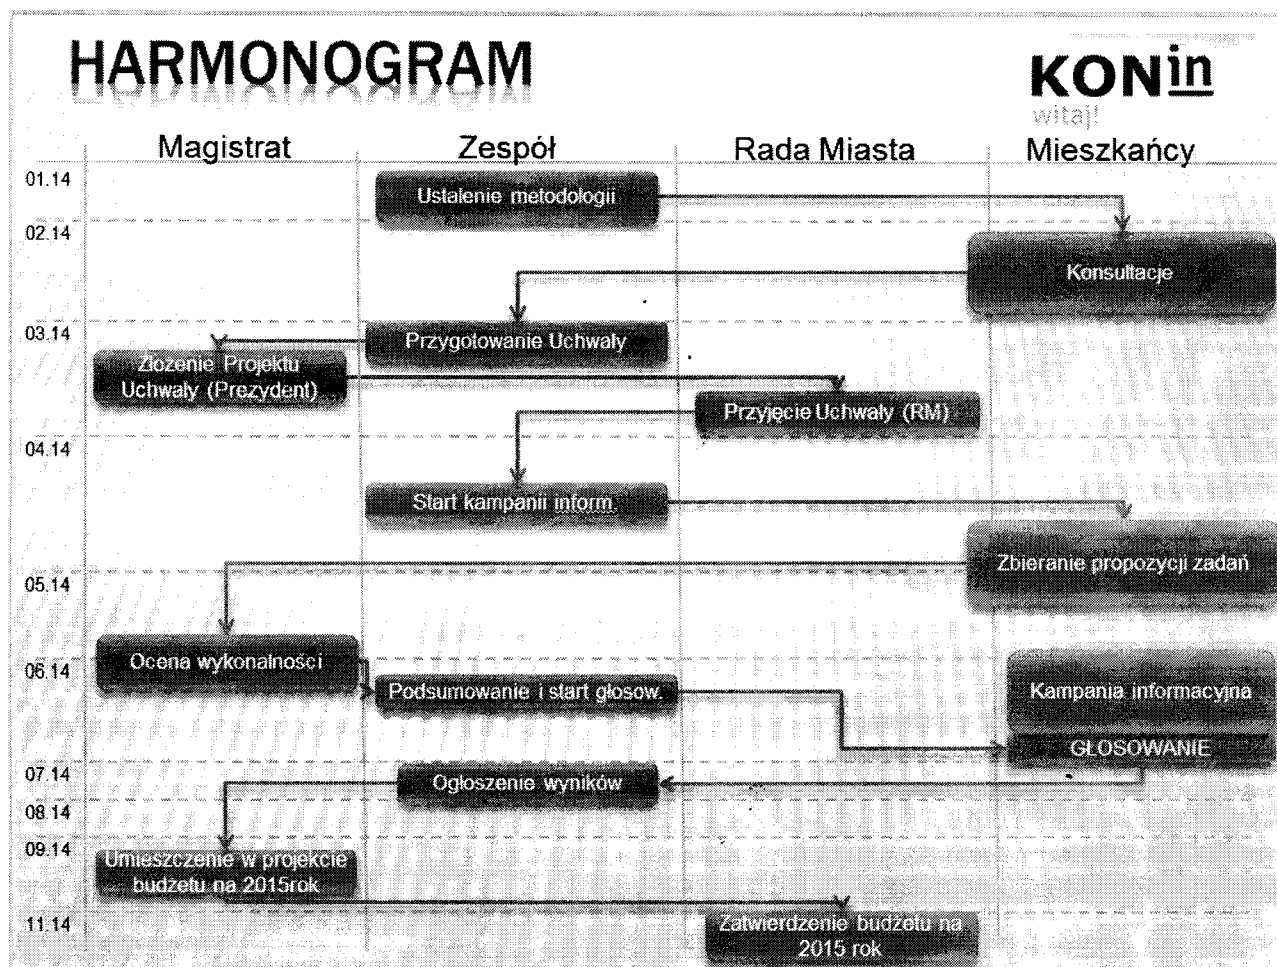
HARMONOGRAM

KONin
witaj!

Magistrat

Zespół

Rada Miasta

Mieszkańcy

01.14

Ustalenie metodologii

02.14

Konsultacje

03.14

Przygotowanie Uchwały

Złożenie Projektu Uchwały (Prezydent)

Przyjęcie Uchwały (RM)

04.14

Start kampanii inform.

Zbieranie propozycji zadań

05.14

Ocena wykonalności

06.14

Podsumowanie i start głosow.

Kampania informacyjna

GŁOSOWANIE

07.14

Ogłoszenie wyników

08.14

09.14

Umieszczenie w projekcie budżetu na 2015rok

11.14

Zatwierdzenie budżetu na 2015 rok